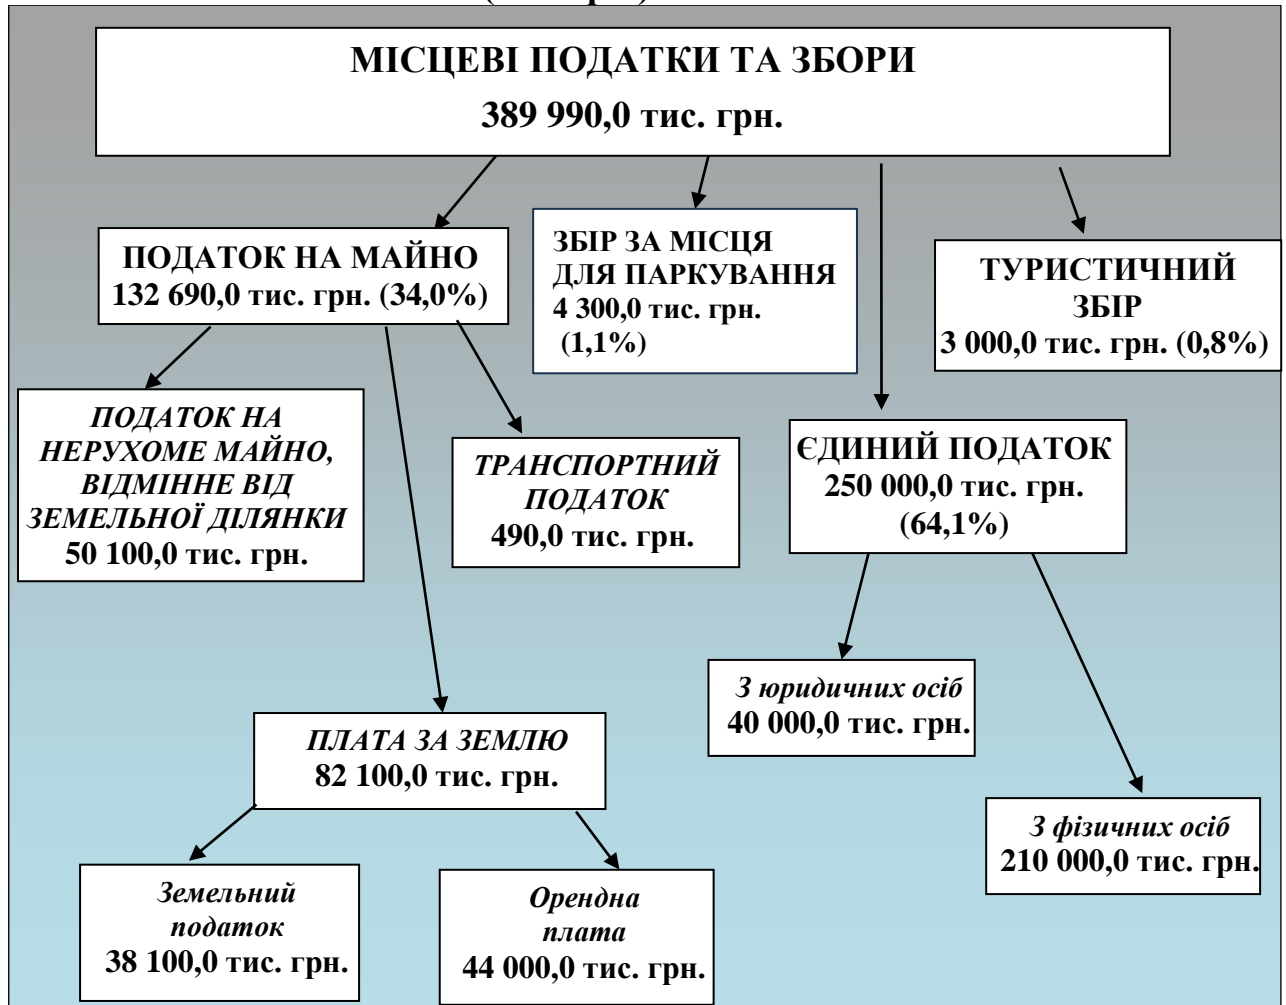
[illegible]

МІСЦЕВІ ПОДАТКИ ТА ЗБОРИ
389 990,0 тис. грн.

ПОДАТОК НА МАЙНО
132 690,0 тис. грн. (34,0%)

ЗБІР ЗА МІСЦЯ ДЛЯ ПАРКУВАННЯ
4 300,0 тис. грн.
(1,1%)

ТУРИСТИЧНИЙ ЗБІР
3 000,0 тис. грн. (0,8%)

ПОДАТОК НА НЕРУХОМЕ МАЙНО, ВІДМІННЕ ВІД ЗЕМЕЛЬНОЇ ДІЛЯНКИ
50 100,0 тис. грн.

ТРАНСПОРТНИЙ ПОДАТОК
490,0 тис. грн.

ЄДИНИЙ ПОДАТОК
250 000,0 тис. грн.
(64,1%)

З юридичних осіб
40 000,0 тис. грн.

ПЛАТА ЗА ЗЕМЛЮ
82 100,0 тис. грн.

З фізичних осіб
210 000,0 тис. грн.

Земельний податок
38 100,0 тис. грн.

Орендна плата
44 000,0 тис. грн.